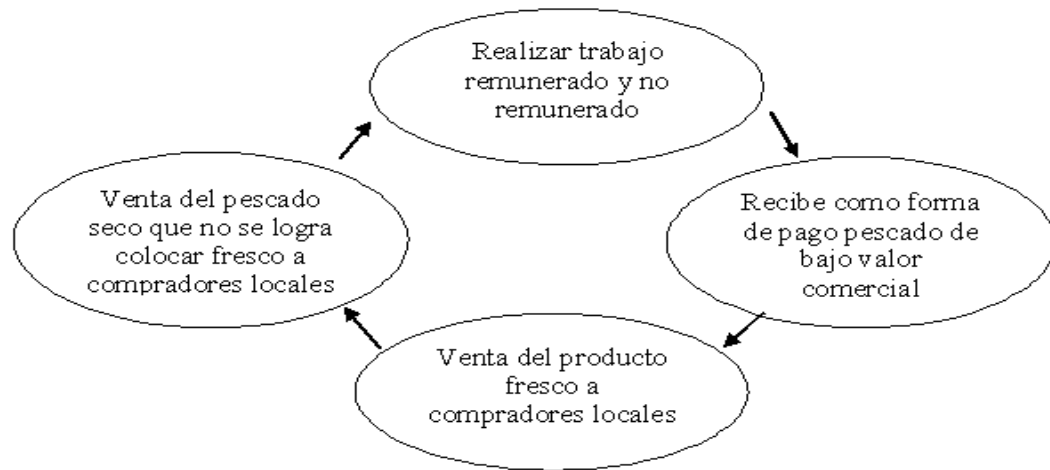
Realizar trabajo remunerado y no remunerado

Recibe como forma de pago pescado de bajo valor comercial

Venta del producto fresco a compradores locales

Venta del pescado seco que no se logra colocar fresco a compradores locales